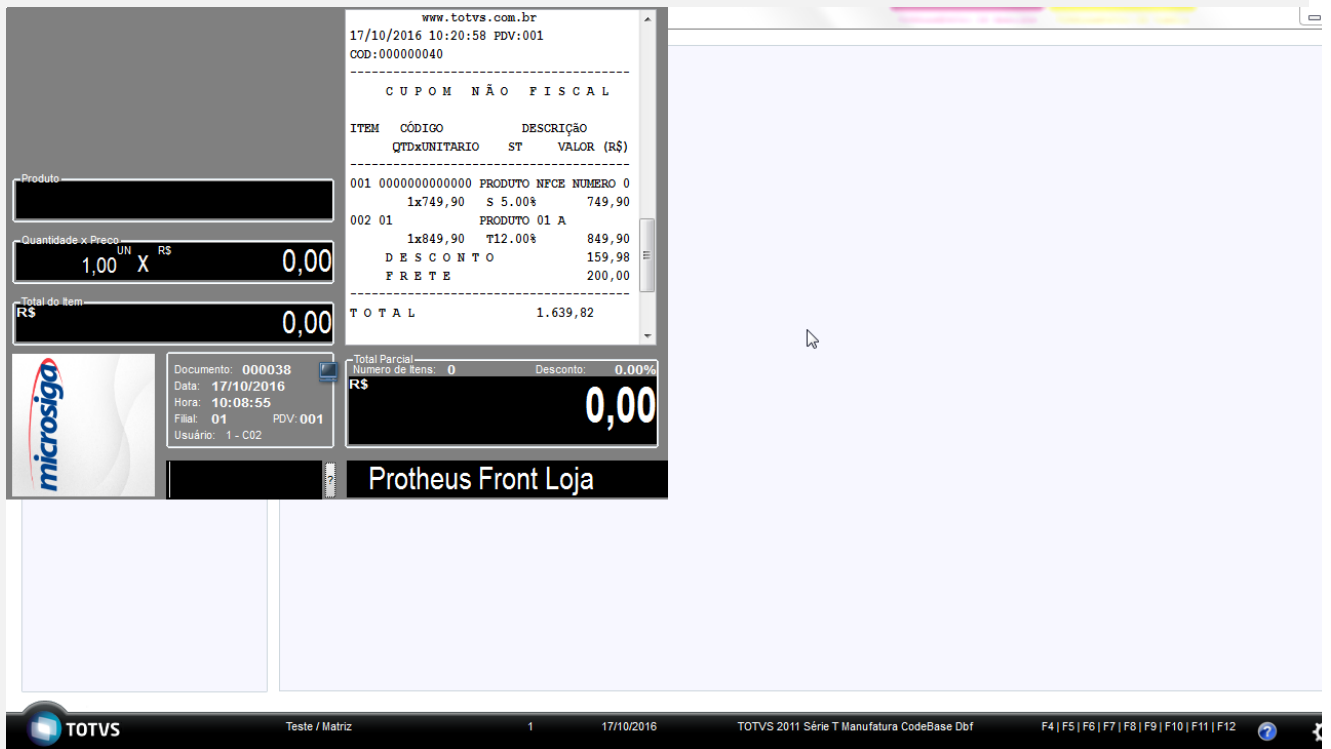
www.totvs.com.br
17/10/2016 10:20:58 PDV:001
COD:000000040
----------------------------------------
CUPOM NÃO FISCAL

ITEM CÓDIGO DESCRIÇÃO
QTDxUNITARIO ST VALOR (R$)
----------------------------------------
001 0000000000000 PRODUTO NFCE NUMERO 0
1x749,90 S 5.00% 749,90
002 01 PRODUTO 01 A
1x849,90 T12.00% 849,90
DESCONTO 159,98
FRETE 200,00
----------------------------------------
TOTAL 1.639,82

Produto

Quantidade x Preço
1,00 UN X R$ 0,00

Total do Item
R$ 0,00

microsiga

Documento: 000038
Data: 17/10/2016
Hora: 10:08:55
Filial: 01 PDV: 001
Usuário: 1 - C02

Total Parcial
Numero de Itens: 0 Desconto: 0.00%
R$
0,00

Protheus Front Loja

TOTVS Teste / Matriz 1 17/10/2016 TOTVS 2011 Série T Manufatura CodeBase Dbf F4 | F5 | F6 | F7 | F8 | F9 | F10 | F11 | F12